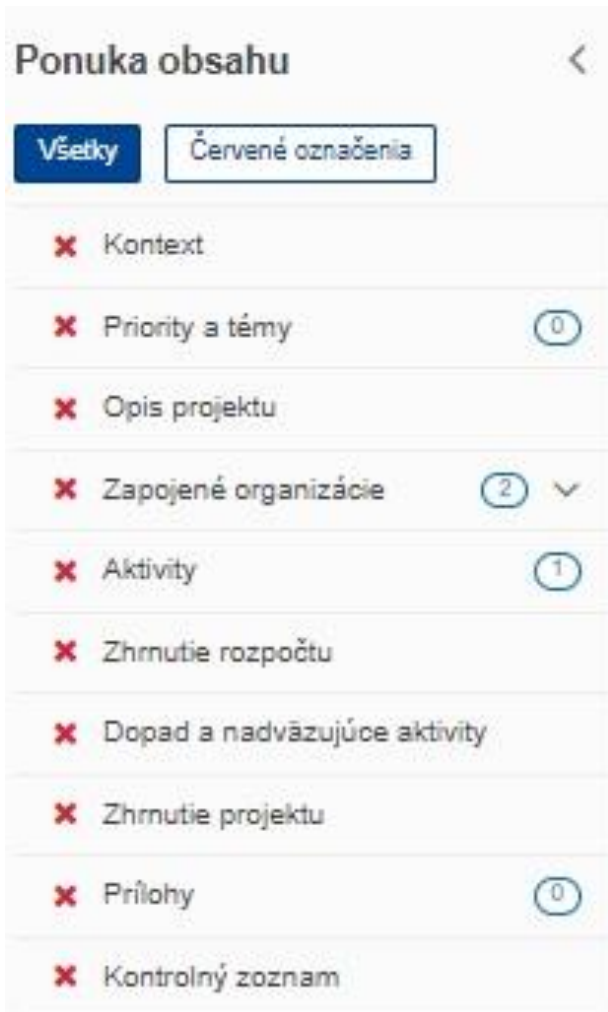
Ponuka obsahu

Všetky Červené označenia

Kontext

Priority a témy 0

Opis projektu

Zapojené organizácie 2

Aktivity 1

Zhrnutie rozpočtu

Dopad a nadväzujúce aktivity

Zhrnutie projektu

Prílohy 0

Kontrolný zoznam